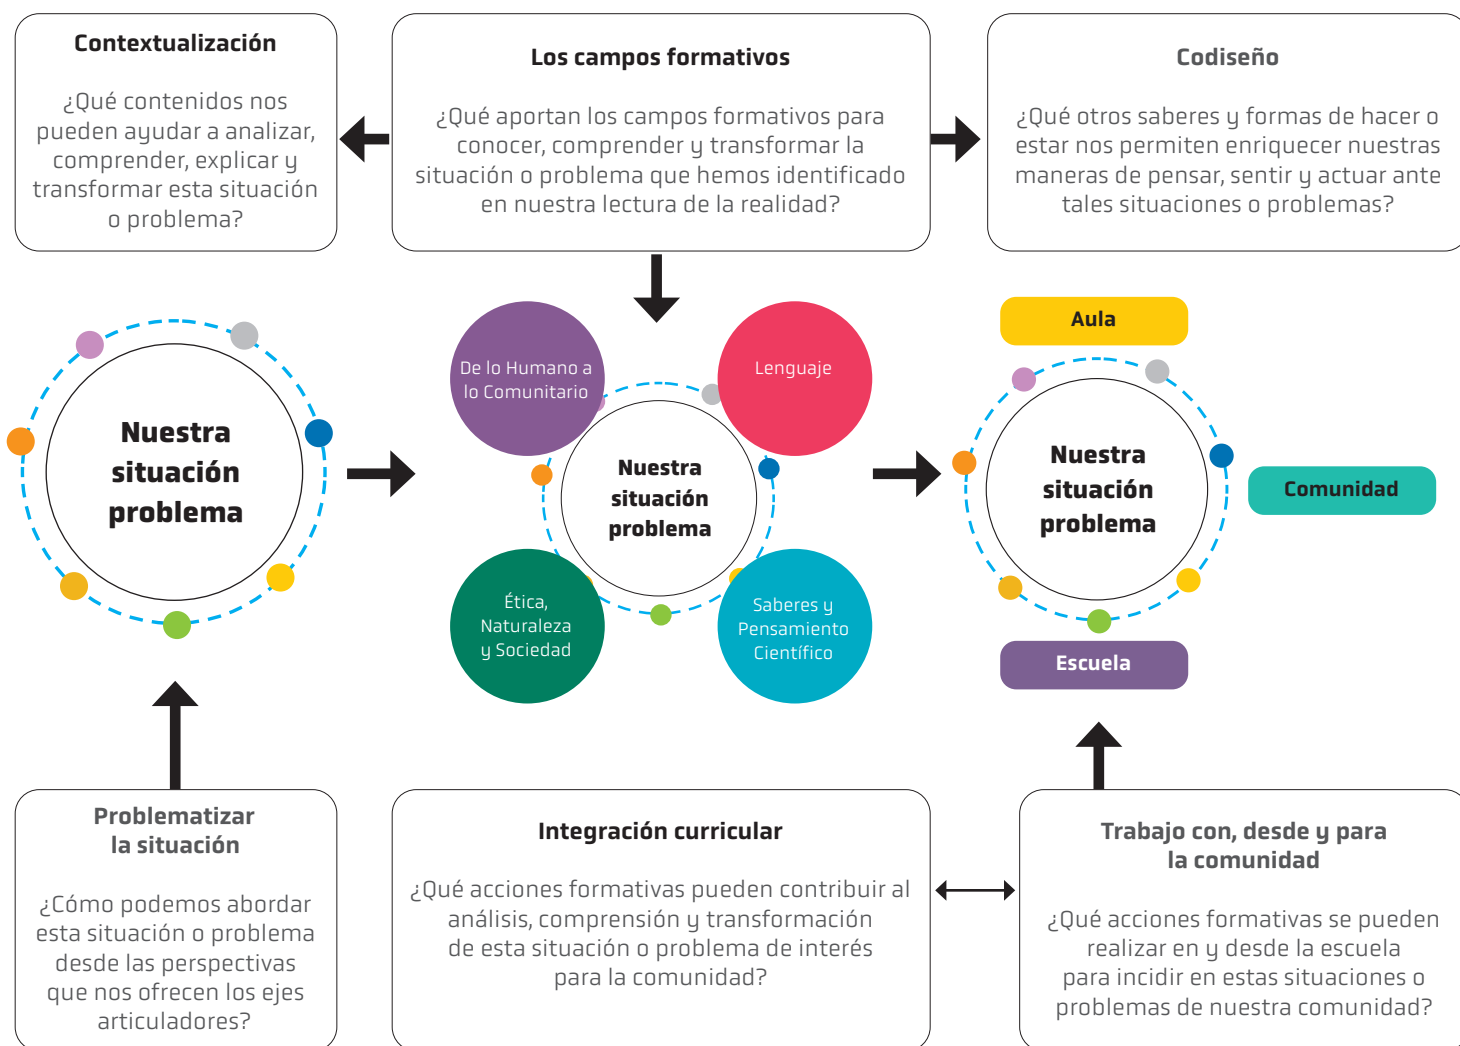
Contextualización

¿Qué contenidos nos pueden ayudar a analizar, comprender, explicar y transformar esta situación o problema?

Los campos formativos

¿Qué aportan los campos formativos para conocer, comprender y transformar la situación o problema que hemos identificado en nuestra lectura de la realidad?

Codiseño

¿Qué otros saberes y formas de hacer o estar nos permiten enriquecer nuestras maneras de pensar, sentir y actuar ante tales situaciones o problemas?

Nuestra situación problema

De lo Humano a lo Comunitario

Lenguaje

Nuestra situación problema

Ética, Naturaleza y Sociedad

Saberes y Pensamiento Científico

Aula

Nuestra situación problema

Comunidad

Escuela

Problematizar la situación

¿Cómo podemos abordar esta situación o problema desde las perspectivas que nos ofrecen los ejes articuladores?

Integración curricular

¿Qué acciones formativas pueden contribuir al análisis, comprensión y transformación de esta situación o problema de interés para la comunidad?

Trabajo con, desde y para la comunidad

¿Qué acciones formativas se pueden realizar en y desde la escuela para incidir en estas situaciones o problemas de nuestra comunidad?